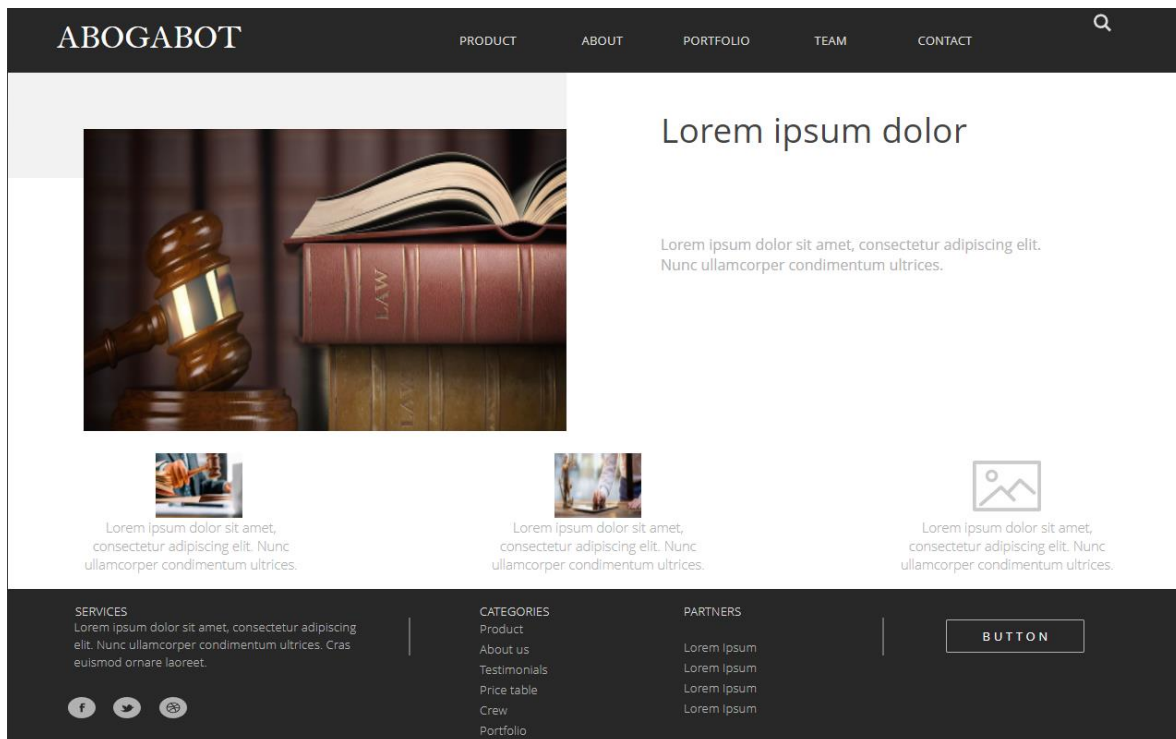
ABOGABOT

PRODUCT ABOUT PORTFOLIO TEAM CONTACT

Lorem ipsum dolor

Lorem ipsum dolor sit amet, consectetur adipiscing elit. Nunc ullamcorper condimentum ultrices.

LAW

Lorem ipsum dolor sit amet, consectetur adipiscing elit. Nunc ullamcorper condimentum ultrices.

Lorem ipsum dolor sit amet, consectetur adipiscing elit. Nunc ullamcorper condimentum ultrices.

Lorem ipsum dolor sit amet, consectetur adipiscing elit. Nunc ullamcorper condimentum ultrices.

SERVICES
Lorem ipsum dolor sit amet, consectetur adipiscing elit. Nunc ullamcorper condimentum ultrices. Cras euismod ornare laoreet.

CATEGORIES
Product
About us
Testimonials
Price table
Crew
Portfolio

PARTNERS
Lorem Ipsum
Lorem Ipsum
Lorem Ipsum
Lorem Ipsum

BUTTON